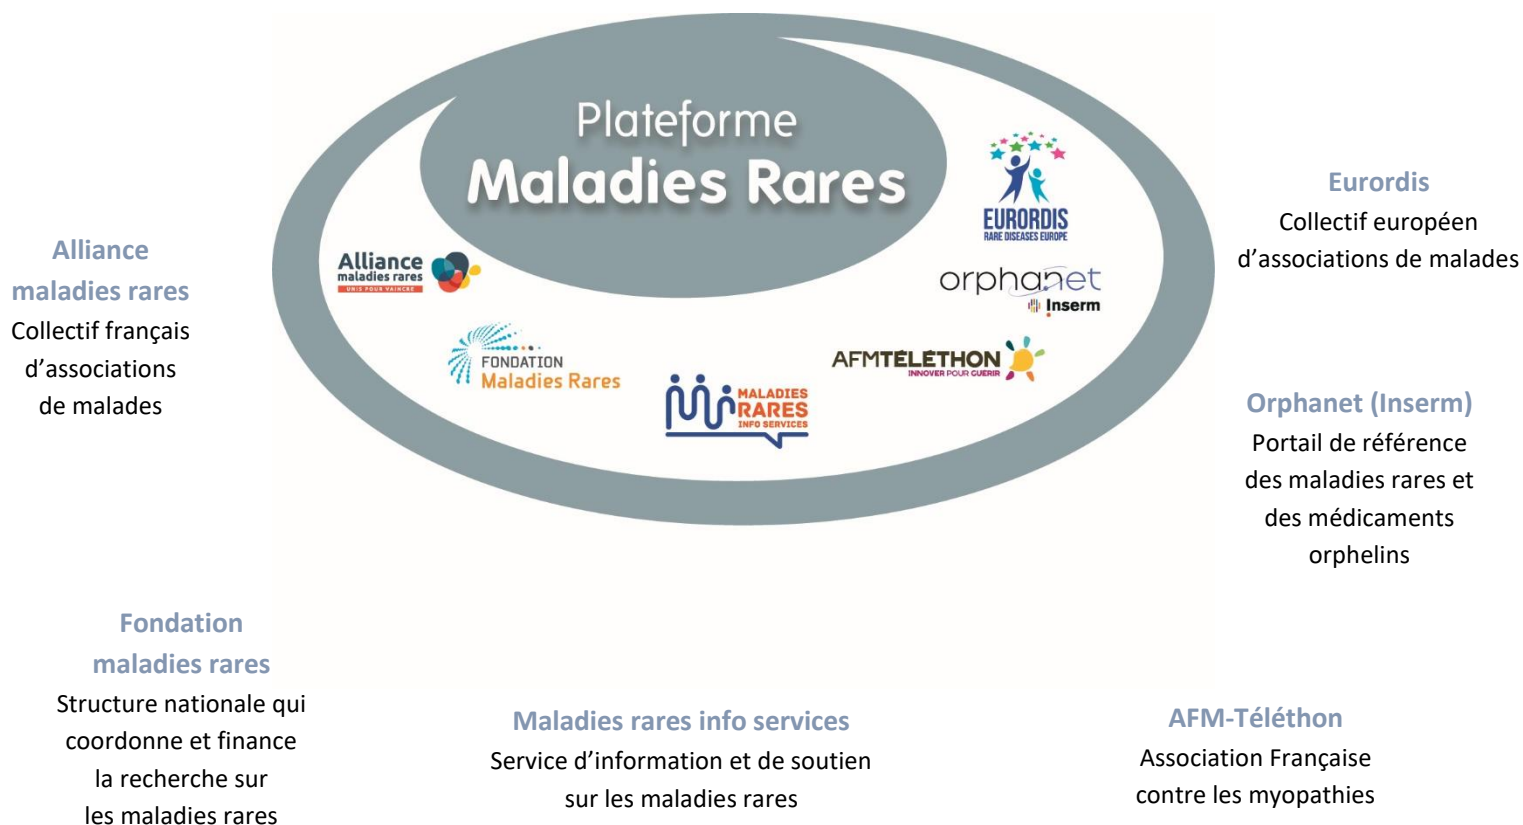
Plateforme
Maladies Rares

EURORDIS
RARE DISEASES EUROPE

orphanet
Inserm

Alliance
maladies rares
UNIS POUR VAINCRE

FONDATION
Maladies Rares

AFMTÉLÉTHON
INNOVER POUR GUÉRIR

MALADIES
RARES
INFO SERVICES

Alliance maladies rares
Collectif français d'associations de malades

Eurordis
Collectif européen d'associations de malades

Orphanet (Inserm)
Portail de référence des maladies rares et des médicaments orphelins

Fondation maladies rares
Structure nationale qui coordonne et finance la recherche sur les maladies rares

Maladies rares info services
Service d'information et de soutien sur les maladies rares

AFM-Téléthon
Association Française contre les myopathies